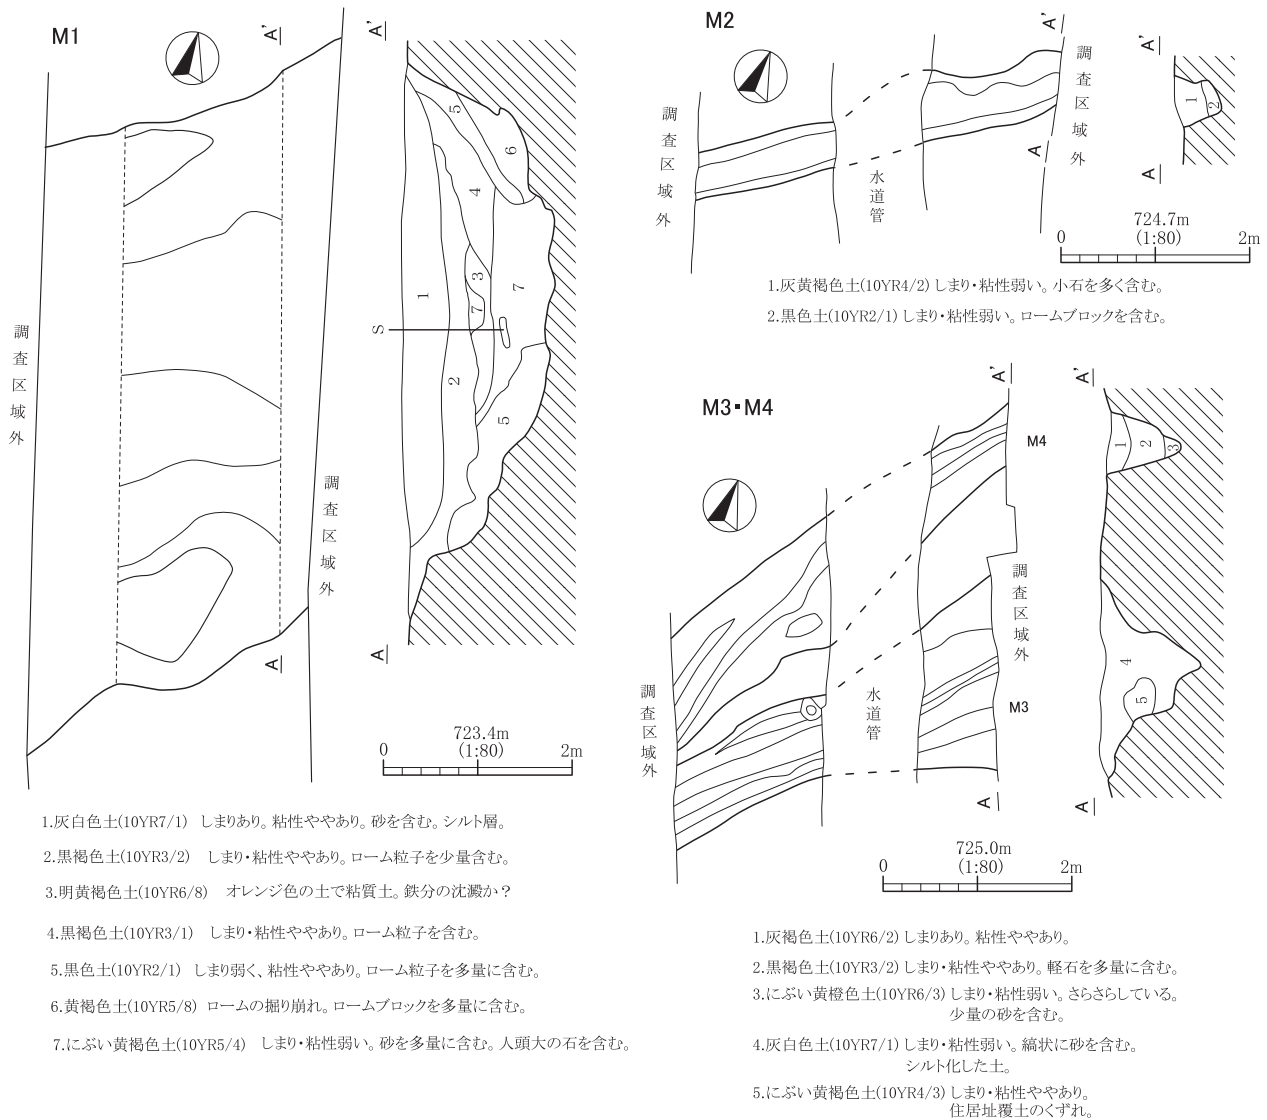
M1

A'

A'

調査区域外

調査区域外

5
6
4
1
3
7
7
S
2
5

A

A

723.4m
(1:80)
0
2m

1.灰白色土(10YR7/1) しまりあり。粘性ややあり。砂を含む。シルト層。

2.黒褐色土(10YR3/2) しまり・粘性ややあり。ローム粒子を少量含む。

3.明黄褐色土(10YR6/8) オレンジ色の土で粘質土。鉄分の沈澱か？

4.黒褐色土(10YR3/1) しまり・粘性ややあり。ローム粒子を含む。

5.黒色土(10YR2/1) しまり弱く、粘性ややあり。ローム粒子を多量に含む。

6.黄褐色土(10YR5/8) ロームの掘り崩れ。ロームブロックを多量に含む。

7.にぶい黄褐色土(10YR5/4) しまり・粘性弱い。砂を多量に含む。人頭大の石を含む。

M2

A'

A'

調査区域外

水道管

調査区域外

1
2

A

A

724.7m
(1:80)
0
2m

1.灰黄褐色土(10YR4/2) しまり・粘性弱い。小石を多く含む。

2.黒色土(10YR2/1) しまり・粘性弱い。ロームブロックを含む。

M3・M4

A'

A'

M4

1
2
3

調査区域外

4
5

調査区域外

水道管

M3

A

A

725.0m
(1:80)
0
2m

1.灰褐色土(10YR6/2) しまりあり。粘性ややあり。

2.黒褐色土(10YR3/2) しまり・粘性ややあり。軽石を多量に含む。

3.にぶい黄橙色土(10YR6/3) しまり・粘性弱い。さらさらしている。少量の砂を含む。

4.灰白色土(10YR7/1) しまり・粘性弱い。縞状に砂を含む。シルト化した土。

5.にぶい黄褐色土(10YR4/3) しまり・粘性ややあり。住居址覆土のくずれ。